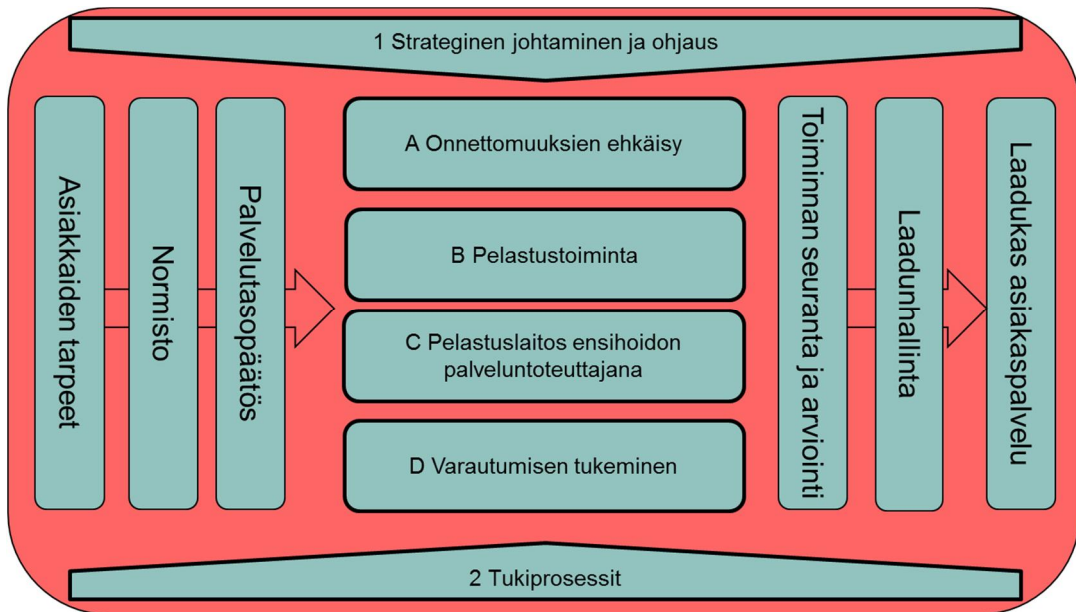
1 Strateginen johtaminen ja ohjaus

Asiakkaiden tarpeet

Normisto

Palvelutasopäätös

A Onnettomuuksien ehkäisy

B Pelastustoiminta

C Pelastuslaitos ensihoidon palveluntoteuttajana

D Varautumisen tukeminen

Toiminnan seuranta ja arviointi

Laadunhallinta

Laadukas asiakaspalvelu

2 Tukiprosessit